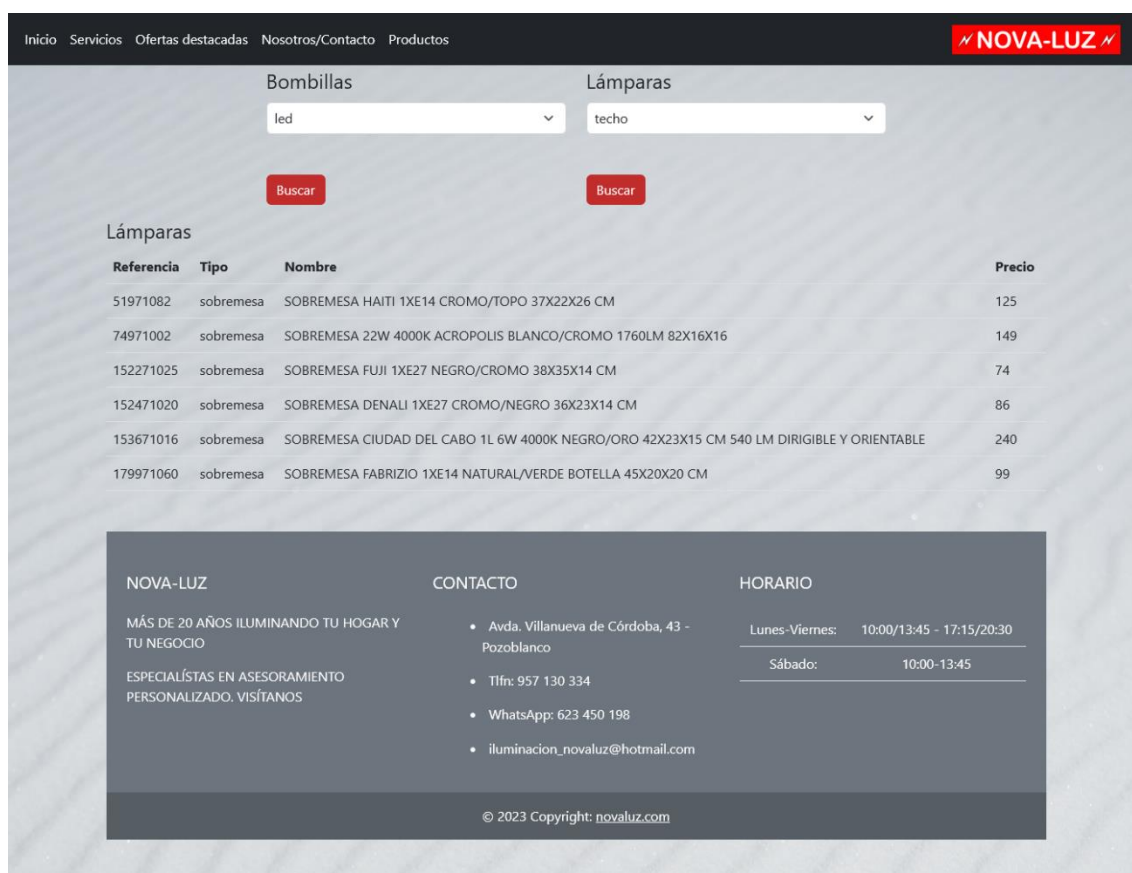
Inicio Servicios Ofertas destacadas Nosotros/Contacto Productos

NOVA-LUZ

Bombillas
led

Lámparas
techo

Buscar

Buscar

Lámparas

| Referencia | Tipo | Nombre | Precio |
|---|---|---|---|
| 51971082 | sobremesa | SOBREMESA HAITI 1XE14 CROMO/TOPO 37X22X26 CM | 125 |
| 74971002 | sobremesa | SOBREMESA 22W 4000K ACROPOLIS BLANCO/CROMO 1760LM 82X16X16 | 149 |
| 152271025 | sobremesa | SOBREMESA FUJI 1XE27 NEGRO/CROMO 38X35X14 CM | 74 |
| 152471020 | sobremesa | SOBREMESA DENALI 1XE27 CROMO/NEGRO 36X23X14 CM | 86 |
| 153671016 | sobremesa | SOBREMESA CIUDAD DEL CABO 1L 6W 4000K NEGRO/ORO 42X23X15 CM 540 LM DIRIGIBLE Y ORIENTABLE | 240 |
| 179971060 | sobremesa | SOBREMESA FABRIZIO 1XE14 NATURAL/VERDE BOTELLA 45X20X20 CM | 99 |

NOVA-LUZ

MÁS DE 20 AÑOS ILUMINANDO TU HOGAR Y TU NEGOCIO

ESPECIALÍSTAS EN ASESORAMIENTO PERSONALIZADO. VISÍTANOS

CONTACTO

• Avda. Villanueva de Córdoba, 43 - Pozoblanco
• Tlfn: 957 130 334
• WhatsApp: 623 450 198
• iluminacion_novaluz@hotmail.com

HORARIO

| Lunes-Viernes: | 10:00/13:45 - 17:15/20:30 |
|---|---|
| Sábado: | 10:00-13:45 |

© 2023 Copyright: novaluz.com